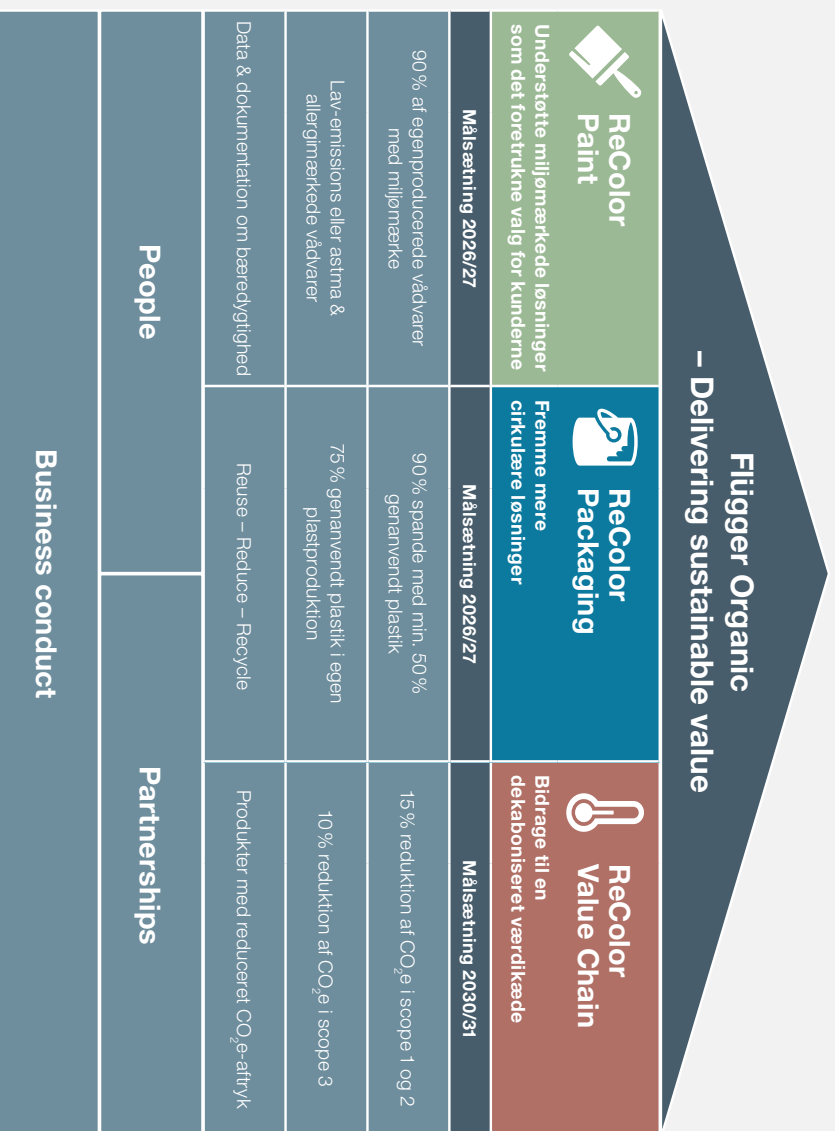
Flügger Organic
– Delivering sustainable value

ReColor Paint
Understøtte miljømærkede løsninger som det foretrukne valg for kunderne

Målsætning 2026/27

90% af egenproducerede vådvarer med miljømærke

Lav-emissions eller astma & allergimærkede vådvarer

Data & dokumentation om bæredygtighed

ReColor Packaging
Fremme mere cirkulære løsninger

Målsætning 2026/27

90% spande med min. 50% genanvendt plastik

75% genanvendt plastik i egen plastproduktion

Reuse – Reduce – Recycle

ReColor Value Chain
Bidrage til en dekaboniseret værdikæde

Målsætning 2030/31

15% reduktion af $CO_2e$ i scope 1 og 2

10% reduktion af $CO_2e$ i scope 3

Produkter med reduceret $CO_2e$-aftryk

People

Partnerships

Business conduct